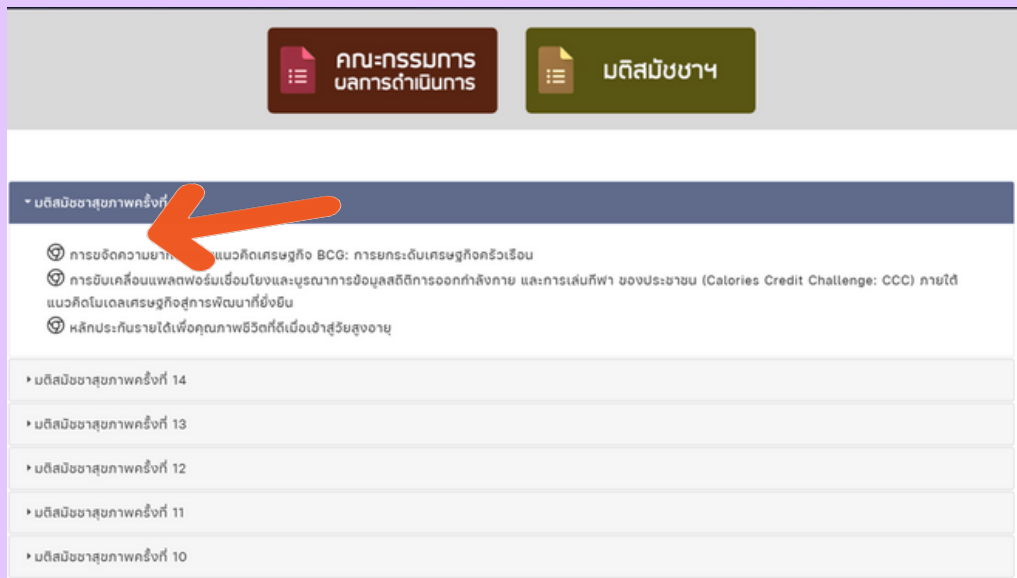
คณะกรรมการ
บลการดำเนินการ

มติสมัชชาฯ

▾ มติสมัชชาสุขภาพครั้งที่ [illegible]

การขจัดความยาก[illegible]แนวคิดเศรษฐกิจ BCG: การยกระดับเศรษฐกิจครัวเรือน

การขับเคลื่อนแพลตฟอร์มเชื่อมโยงและบูรณาการข้อมูลสถิติการออกกำลังกาย และการเล่นกีฬา ของประชาชน (Calories Credit Challenge: CCC) ภายใต้แนวคิดโมเดลเศรษฐกิจสู่การพัฒนาที่ยั่งยืน

หลักประกันรายได้เพื่อคุณภาพชีวิตที่ดีเมื่อเข้าสู่วัยสูงอายุ

▸ มติสมัชชาสุขภาพครั้งที่ 14

▸ มติสมัชชาสุขภาพครั้งที่ 13

▸ มติสมัชชาสุขภาพครั้งที่ 12

▸ มติสมัชชาสุขภาพครั้งที่ 11

▸ มติสมัชชาสุขภาพครั้งที่ 10